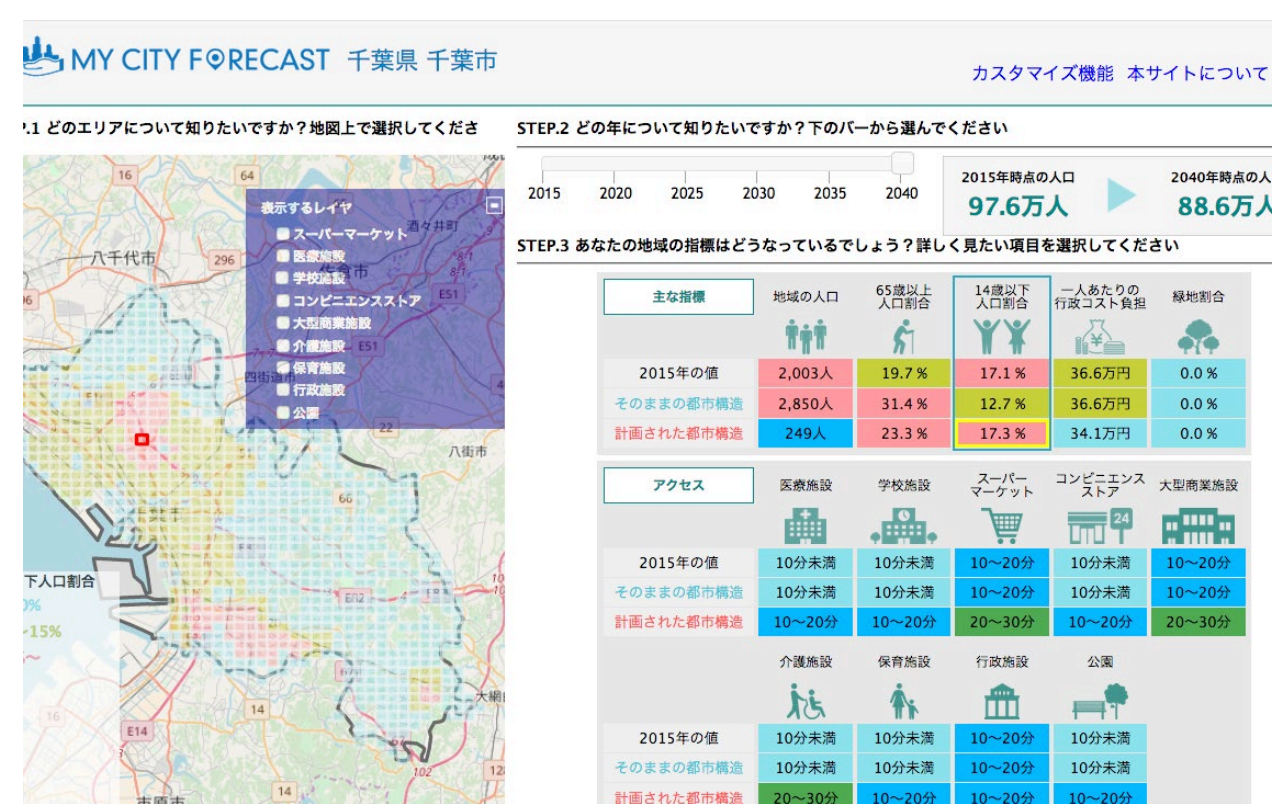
MY CITY FORECAST 千葉県 千葉市

カスタマイズ機能 本サイトについて

.1 どのエリアについて知りたいですか？地図上で選択してくださ

STEP.2 どの年について知りたいですか？下のバーから選んでください

2015 2020 2025 2030 2035 2040

2015年時点の人口 97.6万人

2040年時点の人 88.6万人

STEP.3 あなたの地域の指標はどうなっているでしょう？詳しく見たい項目を選択してください

表示するレイヤ
スーパーマーケット
医療施設
学校施設
コンビニエンスストア
大型商業施設
介護施設
保育施設
行政施設
公園

16 64 八千代市 296 佐倉市 酒々井町 E51 四街道市 22 八街市 66 E82 14 大網 E14 12 102 14 16 市原市

下人口割合
0%
-15%

| 主な指標 | 地域の人口 | 65歳以上人口割合 | 14歳以下人口割合 | 一人あたりの行政コスト負担 | 緑地割合 |
|---|---|---|---|---|---|
| 2015年の値 | 2,003人 | 19.7％ | 17.1％ | 36.6万円 | 0.0％ |
| そのままの都市構造 | 2,850人 | 31.4％ | 12.7％ | 36.6万円 | 0.0％ |
| 計画された都市構造 | 249人 | 23.3％ | 17.3％ | 34.1万円 | 0.0％ |

| アクセス | 医療施設 | 学校施設 | スーパーマーケット | コンビニエンスストア | 大型商業施設 |
|---|---|---|---|---|---|
| 2015年の値 | 10分未満 | 10分未満 | 10〜20分 | 10分未満 | 10〜20分 |
| そのままの都市構造 | 10分未満 | 10分未満 | 10〜20分 | 10分未満 | 10〜20分 |
| 計画された都市構造 | 10〜20分 | 10〜20分 | 20〜30分 | 10〜20分 | 20〜30分 |

| | 介護施設 | 保育施設 | 行政施設 | 公園 |
|---|---|---|---|---|
| 2015年の値 | 10分未満 | 10分未満 | 10〜20分 | 10分未満 |
| そのままの都市構造 | 10分未満 | 10分未満 | 10〜20分 | 10分未満 |
| 計画された都市構造 | 20〜30分 | 10〜20分 | 10〜20分 | 10〜20分 |